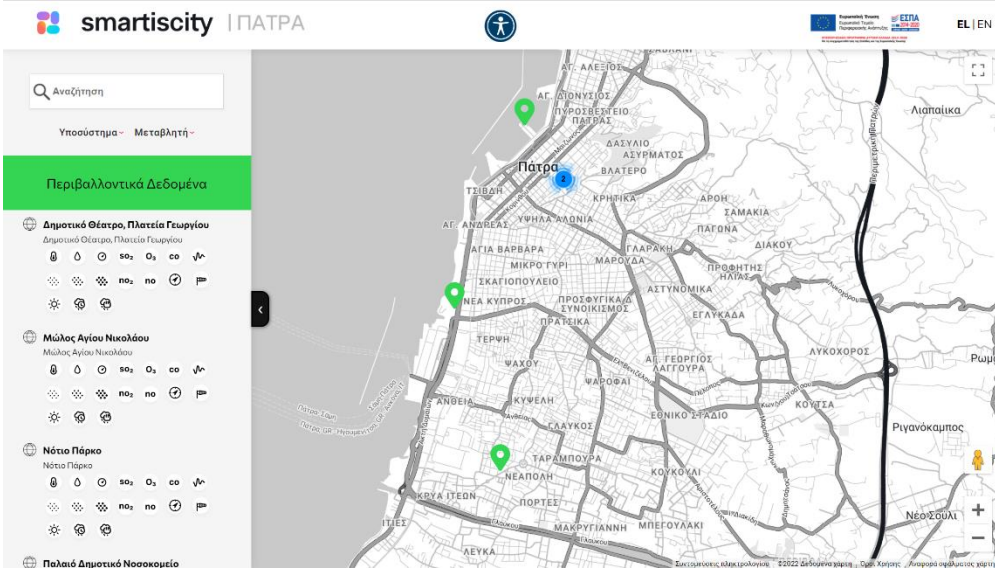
smartiscity | ΠΑΤΡΑ

EL | EN

Αναζήτηση

Υποσύστημα Μεταβλητή

Περιβαλλοντικά Δεδομένα

Δημοτικό Θέατρο, Πλατεία Γεωργίου
Δημοτικό Θέατρο, Πλατεία Γεωργίου

$SO_2$ $O_3$ CO
$NO_2$ NO

Μώλος Αγίου Νικολάου
Μώλος Αγίου Νικολάου

$SO_2$ $O_3$ CO
$NO_2$ NO

Νότιο Πάρκο
Νότιο Πάρκο

$SO_2$ $O_3$ CO
$NO_2$ NO

Παλαιό Δημοτικό Νοσοκομείο

ΑΓ. ΑΛΕΞΙΟΣ
ΑΓ. ΔΙΟΝΥΣΙΟΣ
ΠΥΡΟΣΒΕΣΤΕΙΟ ΠΑΤΡΑΣ
ΔΑΣΥΛΙΟ
ΑΣΥΡΜΑΤΟΣ
Πάτρα
ΒΛΑΤΕΡΟ
ΤΣΙΒΔΗ
ΚΡΗΤΙΚΑ
ΑΓ. ΑΝΔΡΕΑΣ
ΥΨΗΛΑ ΑΛΩΝΙΑ
ΑΡΟΗ
ΣΑΜΑΚΙΑ
ΑΓΙΑ ΒΑΡΒΑΡΑ
ΓΛΑΡΑΚΗ
ΠΑΓΩΝΑ
ΔΙΑΚΟΥ
ΜΙΚΡΟ ΓΥΡΙ
ΜΑΡΟΥΔΑ
ΠΡΟΦΗΤΗΣ ΗΛΙΑΣ
ΣΚΑΓΙΟΠΟΥΛΕΙΟ
ΑΣΤΥΝΟΜΙΚΑ
ΝΕΑ ΚΥΠΡΟΣ
ΠΡΟΣΦΥΓΙΚΑ Δ ΣΥΝΟΙΚΙΣΜΟΣ
ΕΓΛΥΚΑΔΑ
ΠΡΑΤΣΙΚΑ
ΤΕΡΨΗ
ΛΥΚΟΧΟΡΟΣ
ΨΑΧΟΥ
ΑΓ. ΓΕΩΡΓΙΟΣ ΛΑΓΓΟΥΡΑ
ΨΑΡΟΦΑΙ
ΑΝΘΕΙΑ
ΚΥΨΕΛΗ
ΕΘΝΙΚΟ ΣΤΑΔΙΟ
ΚΟΥΤΣΑ
Ριγανόκαμπος
ΓΛΑΥΚΟΣ
ΤΑΡΑΜΠΟΥΡΑ
ΚΟΥΚΟΥΛΙ
ΝΕΑΠΟΛΗ
ΚΡΥΑ ΙΤΕΩΝ
ΠΟΡΤΕΣ
ΙΤΙΕΣ
ΜΑΚΡΥΓΙΑΝΝΗ
ΜΠΕΓΟΥΛΑΚΙ
ΛΕΥΚΑ
Νέο Σούλι
Λιαπαίικα
Ρωμ
Περιμετρική Πάτρας

Συντομεύσεις πληκτρολογίου ©2022 Δεδομένα χάρτη Όροι Χρήσης Αναφορά σφάλματος χάρτη